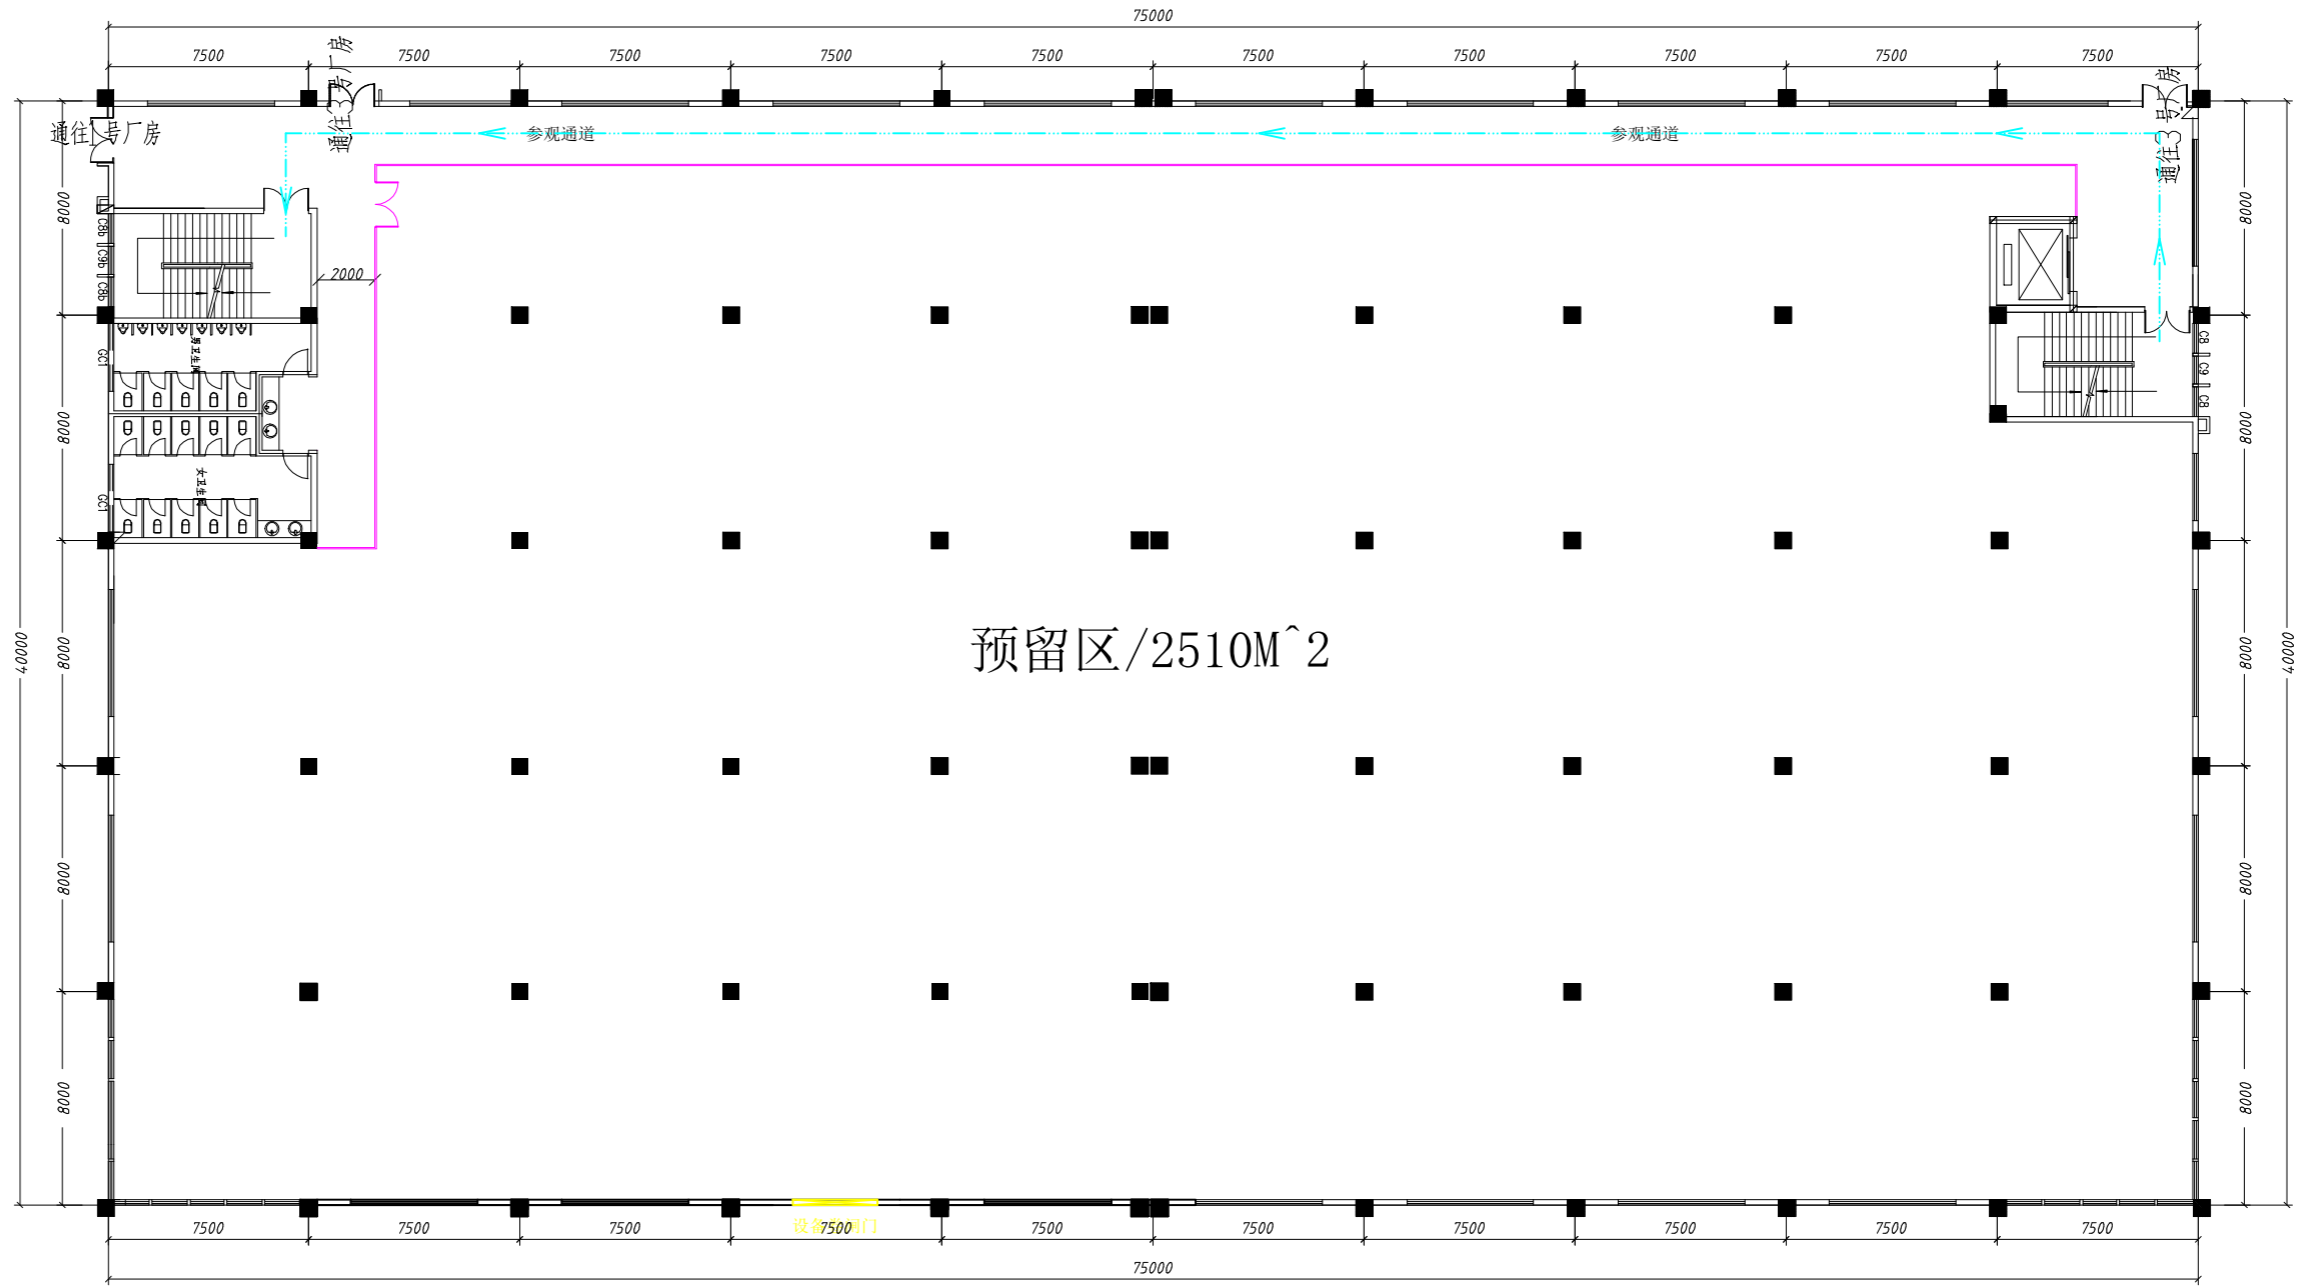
75000

7500 7500 7500 7500 7500 7500 7500 7500 7500 7500

通往1号厂房

通往3号厂房

通往3号厂房

参观通道

参观通道

2000

C8b C9b C8b

GC1

男卫生间

女卫生间

GC1

C8 C9 C8

8000 8000 8000 8000 8000

40000

8000 8000 8000 8000 8000

40000

预留区/2510M^2

设备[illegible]门

7500 7500 7500 7500 7500 7500 7500 7500 7500 7500

75000